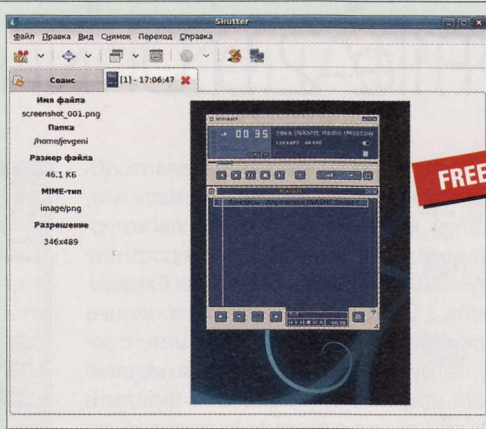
Shutter

Файл Правка Вид Снимок Переход Справка

Сеанс

[1] - 17:06:47

Имя файла

screenshot_001.png

Папка

/home/jevgeni

Размер файла

46.1 Кб

MIME-тип

image/png

Разрешение

346x489

00:35

FREE